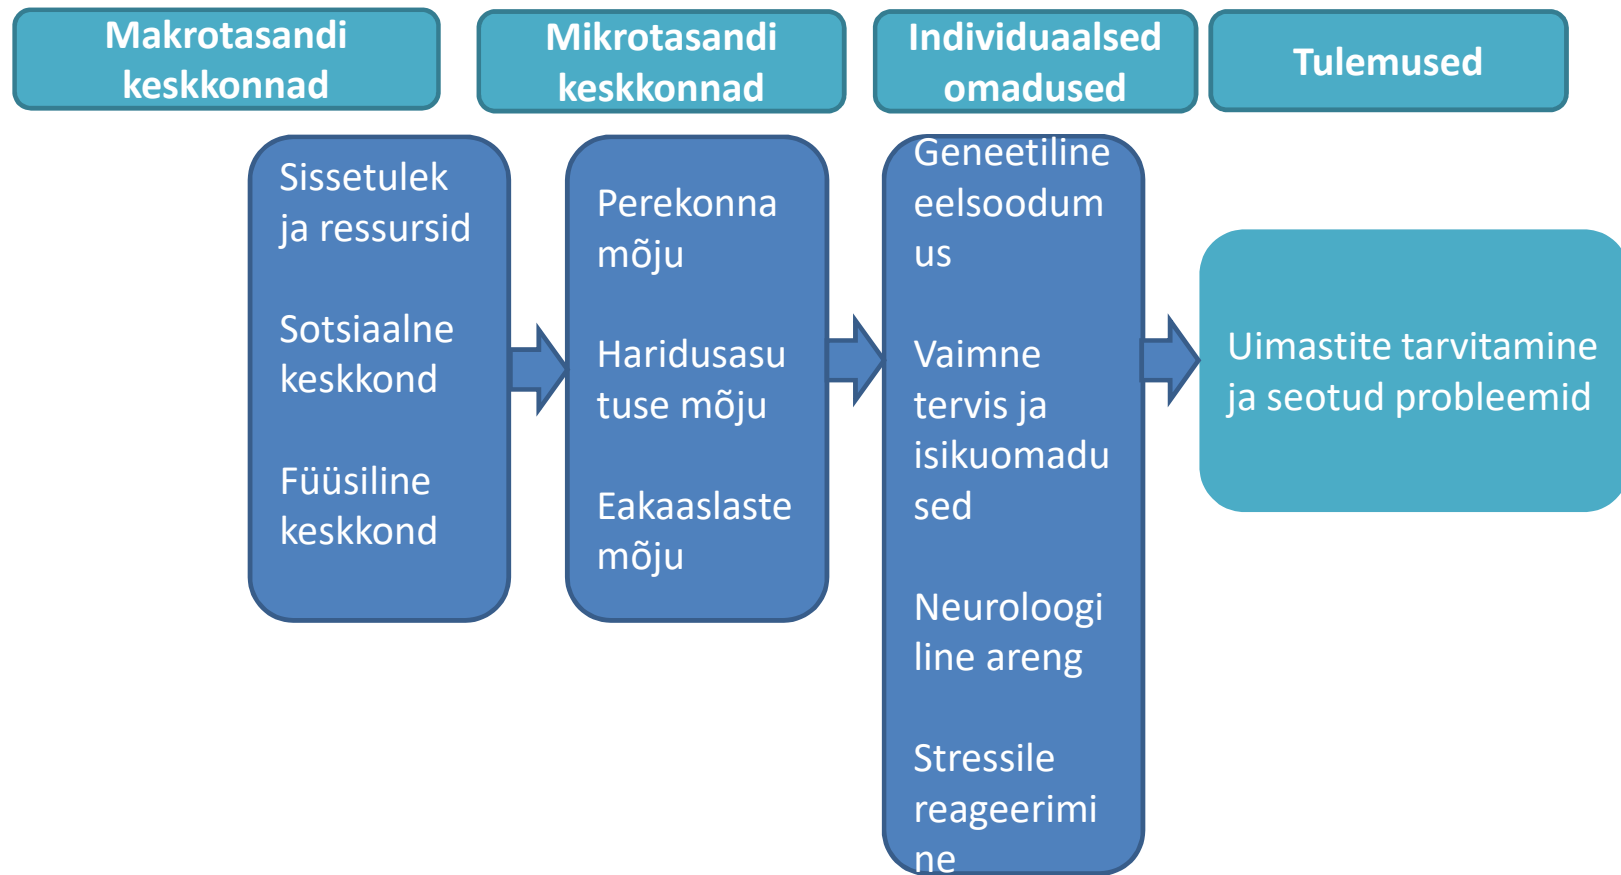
Makrotasandi keskkonnad

Mikrotasandi keskkonnad

Individuaalsed omadused

Tulemused

Sissetulek ja ressursid

Sotsiaalne keskkond

Füüsiline keskkond

Perekonna mõju

Haridusasutuse mõju

Eakaaslaste mõju

Geneetiline eelsoodumus

Vaimne tervis ja isikuomadused

Neuroloogiline areng

Stressile reageerimine

Uimastite tarvitamine ja seotud probleemid